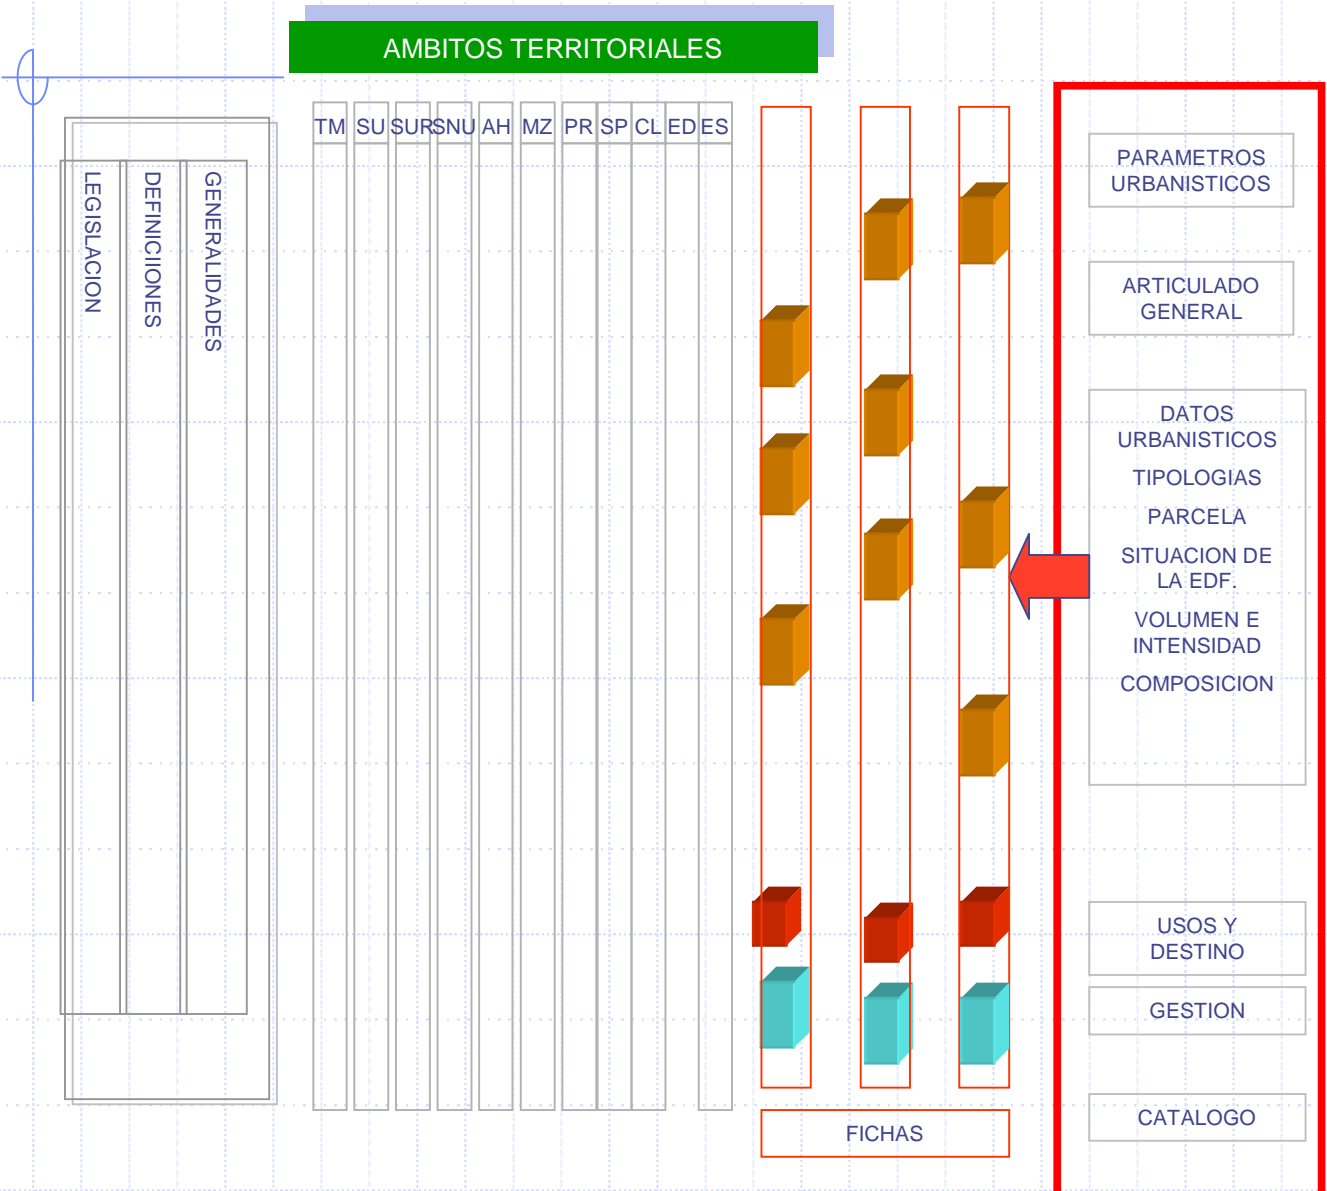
AMBITOS TERRITORIALES

LEGISLACION

DEFINICIONES

GENERALIDADES

TM SU SUR SNU AH MZ PR SP CL ED ES

PARAMETROS URBANISTICOS

ARTICULADO GENERAL

DATOS URBANISTICOS

TIPOLOGIAS

PARCELA

SITUACION DE LA EDF.

VOLUMEN E INTENSIDAD

COMPOSICION

USOS Y DESTINO

GESTION

CATALOGO

FICHAS